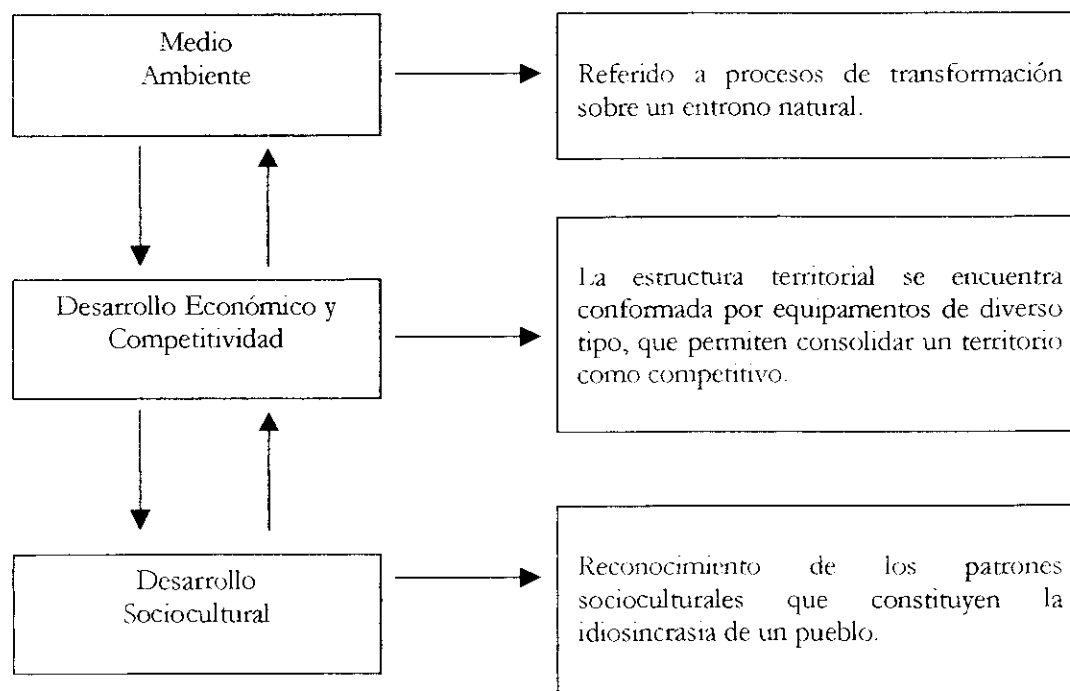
Medio Ambiente

Referido a procesos de transformación sobre un entrono natural.

Desarrollo Económico y Competitividad

La estructura territorial se encuentra conformada por equipamentos de diverso tipo, que permiten consolidar un territorio como competitivo.

Desarrollo Sociocultural

Reconocimiento de los patrones socioculturales que constituyen la idiosincrasia de un pueblo.